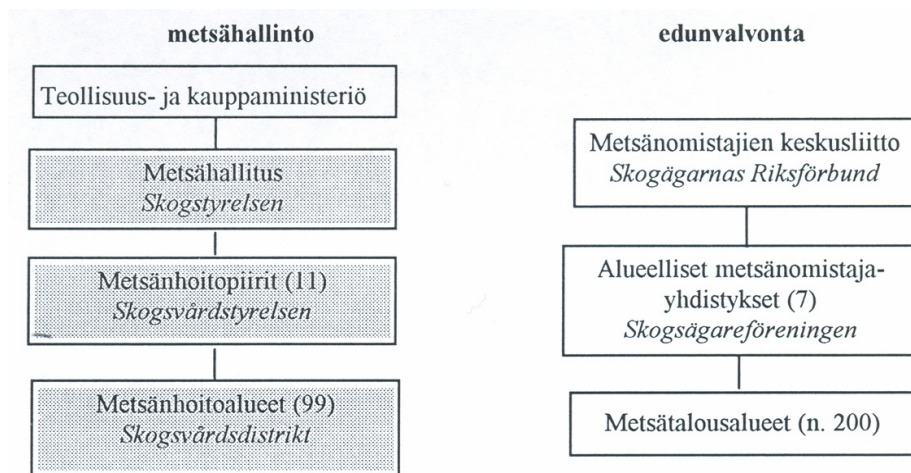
metsähallinto

Teollisuus- ja kauppaministeriö

Metsähallitus
*Skogstyrelsen*

Metsänhoitopiirit (11)
*Skogsvårdstyrelsen*

Metsänhoitoalueet (99)
*Skogsvårdsdistrikt*

edunvalvonta

Metsänomistajien keskusliitto
*Skogägarnas Riksförbund*

Alueelliset metsänomistajayhdistykset (7)
*Skogsägareföreningen*

Metsätalousalueet (n. 200)